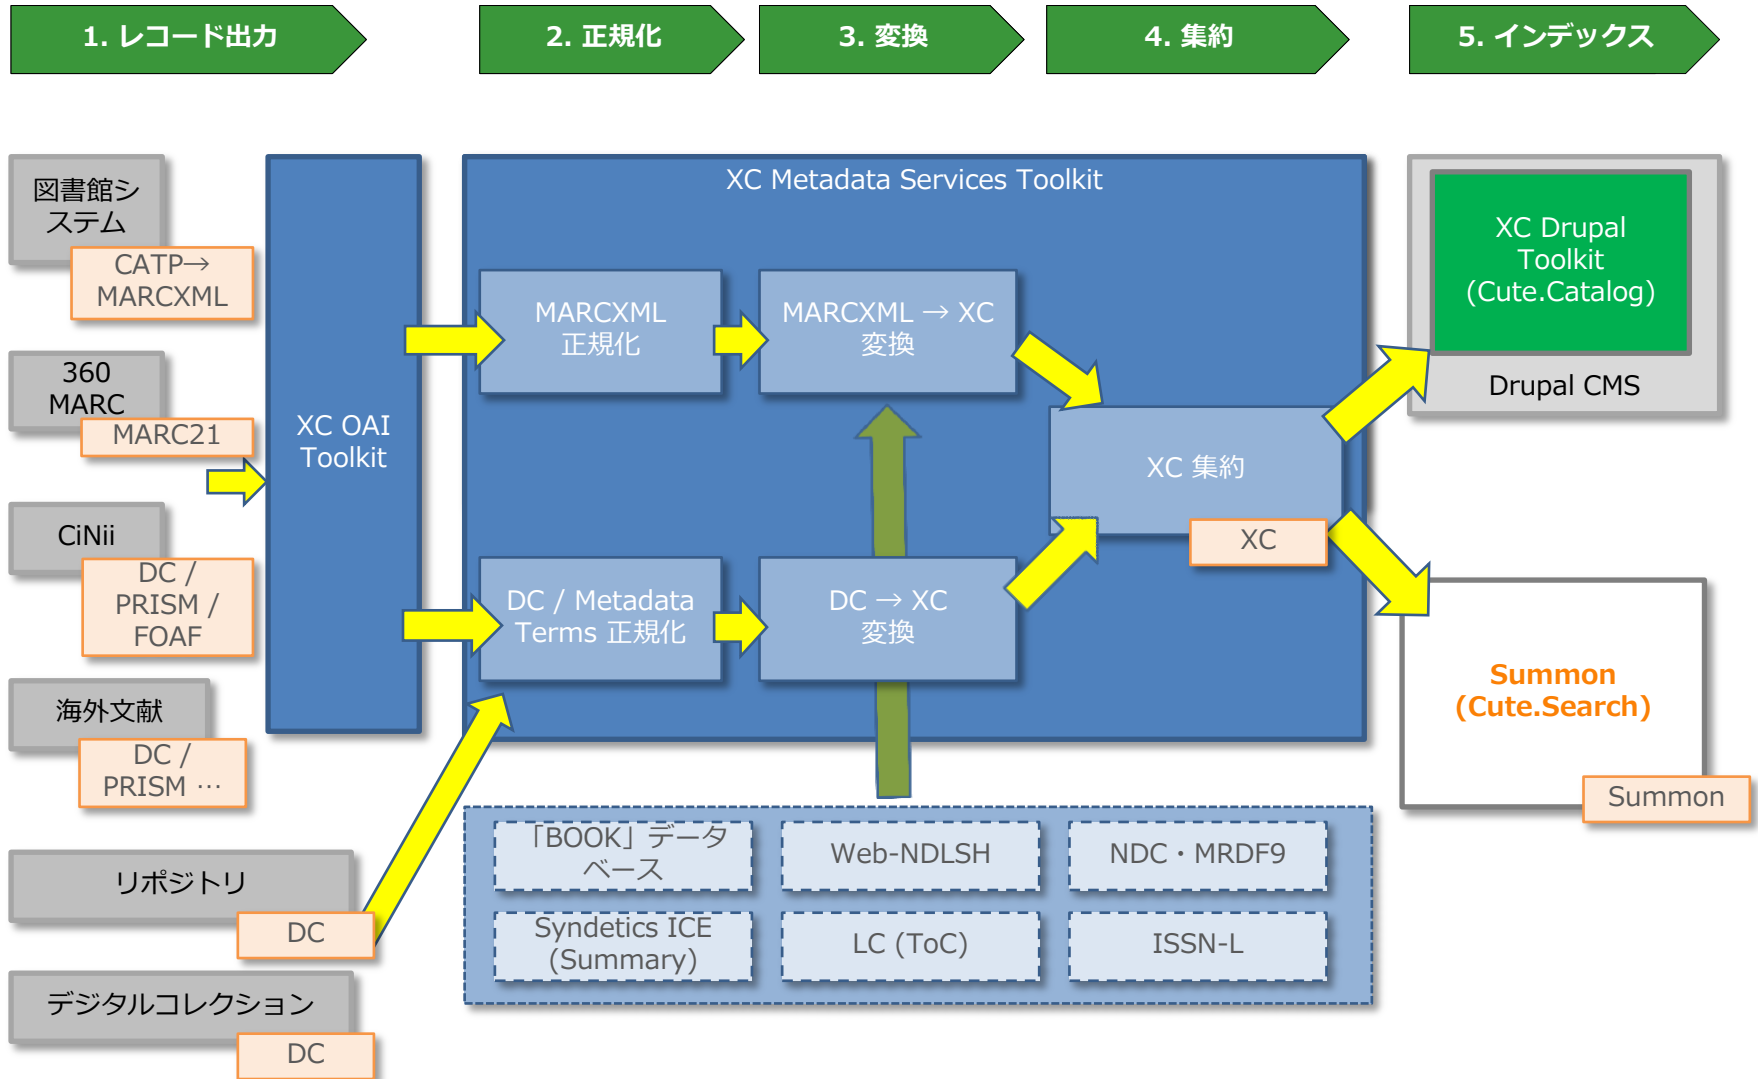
1. レコード出力

2. 正規化

3. 変換

4. 集約

5. インデックス

図書館システム

CATP→ MARCXML

360 MARC

MARC21

CiNii

DC / PRISM / FOAF

海外文献

DC / PRISM …

リポジトリ

DC

デジタルコレクション

DC

XC OAI Toolkit

XC Metadata Services Toolkit

MARCXML 正規化

MARCXML → XC 変換

DC / Metadata Terms 正規化

DC → XC 変換

XC 集約

XC

「BOOK」データベース

Web-NDLSH

NDC・MRDF9

Syndetics ICE (Summary)

LC (ToC)

ISSN-L

XC Drupal Toolkit (Cute.Catalog)

Drupal CMS

Summon (Cute.Search)

Summon